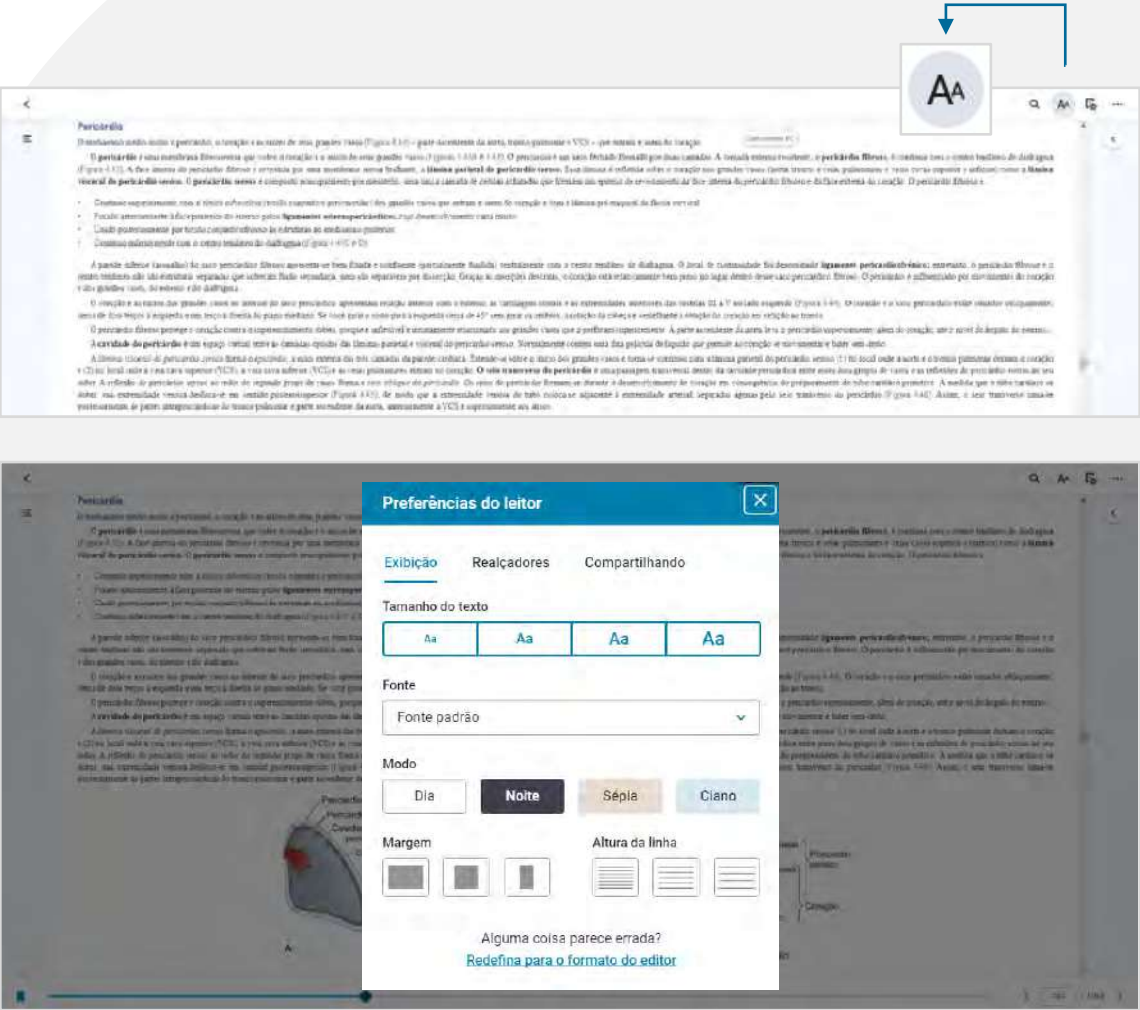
AA

Pericárdio

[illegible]

Preferências do leitor

Exibição Realçadores Compartilhando

Tamanho do texto

Aa Aa Aa Aa

Fonte

Fonte padrão

Modo

Dia Noite Sépia Ciano

Margem

Altura da linha

Alguma coisa parece errada?

Redefina para o formato do editor